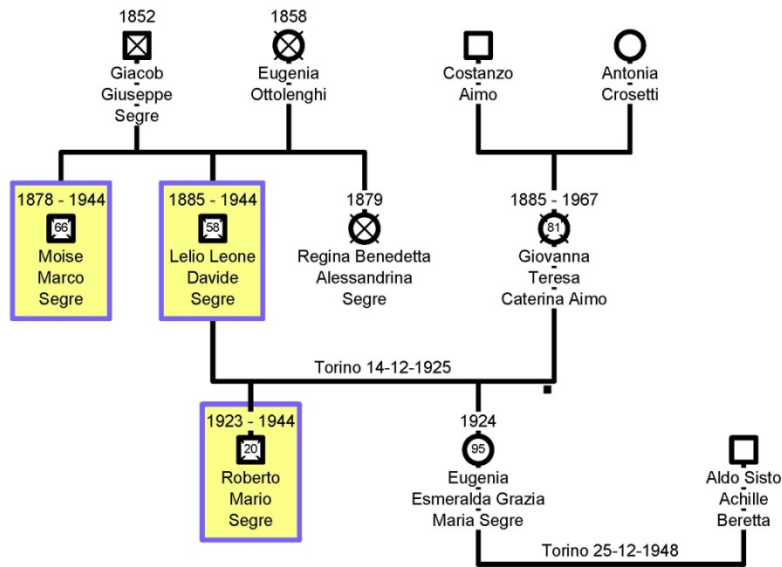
1852
Giacob Giuseppe Segre

1858
Eugenia Ottolenghi

Costanzo Aimo

Antonia Crosetti

1878 - 1944
66
Moise Marco Segre

1885 - 1944
58
Lelio Leone Davide Segre

1879
Regina Benedetta Alessandrina Segre

1885 - 1967
81
Giovanna Teresa Caterina Aimo

Torino 14-12-1925

1923 - 1944
20
Roberto Mario Segre

1924
95
Eugenia Esmeralda Grazia Maria Segre

Aldo Sisto Achille Beretta

Torino 25-12-1948